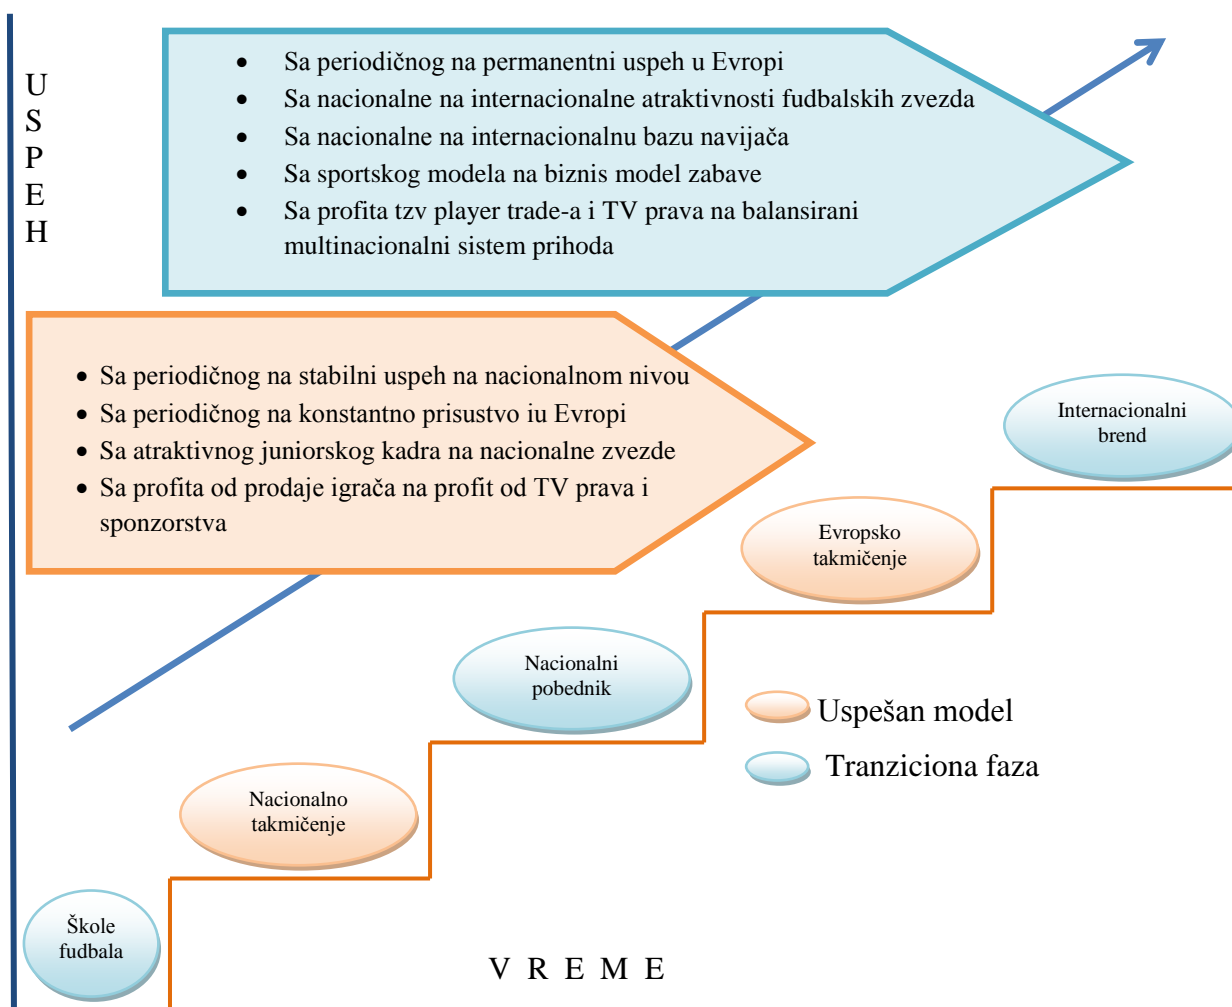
U
S
P
E
H

- Sa periodičnog na permanentni uspeh u Evropi
- Sa nacionalne na internacionalne atraktivnosti fudbalskih zvezda
- Sa nacionalne na internacionalnu bazu navijača
- Sa sportskog modela na biznis model zabave
- Sa profita tzv player trade-a i TV prava na balansirani multinacionalni sistem prihoda

- Sa periodičnog na stabilni uspeh na nacionalnom nivou
- Sa periodičnog na konstantno prisustvo iu Evropi
- Sa atraktivnog juniorskog kadra na nacionalne zvezde
- Sa profita od prodaje igrača na profit od TV prava i sponzorstva

Internacionalni brend

Evropsko takmičenje

Nacionalni pobednik

Uspešan model

Tranziciona faza

Nacionalno takmičenje

Škole fudbala

V R E M E